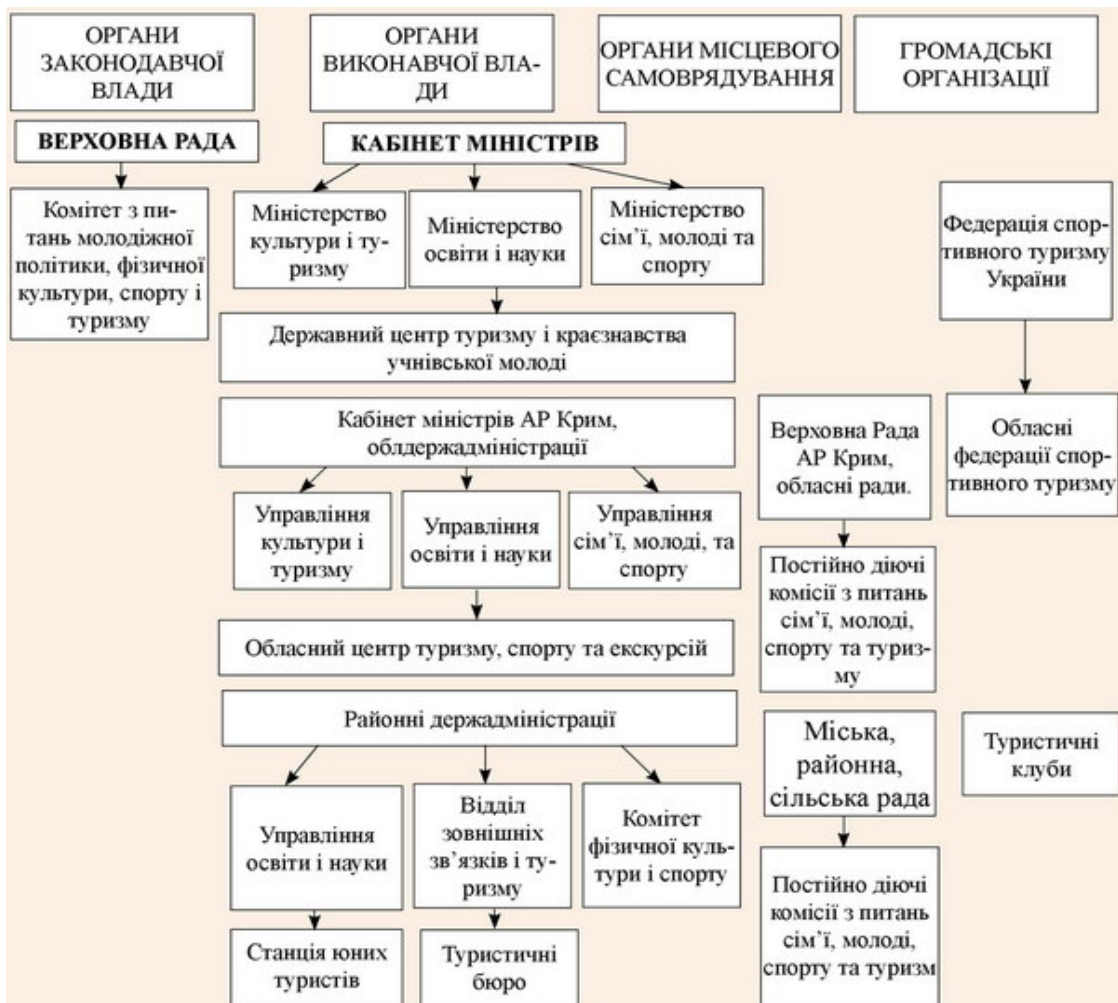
ОРГАНИ ЗАКОНОДАВЧОЇ ВЛАДИ

ОРГАНИ ВИКОНАВЧОЇ ВЛАДИ

ОРГАНИ МІСЦЕВОГО САМОВРЯДУВАННЯ

ГРОМАДСЬКІ ОРГАНІЗАЦІЇ

ВЕРХОВНА РАДА

КАБІНЕТ МІНІСТРІВ

Комітет з питань молодіжної політики, фізичної культури, спорту і туризму

Міністерство культури і туризму

Міністерство освіти і науки

Міністерство сім'ї, молоді та спорту

Федерація спортивного туризму України

Державний центр туризму і краєзнавства учнівської молоді

Кабінет міністрів АР Крим, облдержадміністрації

Верховна Рада АР Крим, обласні ради.

Обласні федерації спортивного туризму

Управління культури і туризму

Управління освіти і науки

Управління сім'ї, молоді, та спорту

Постійно діючі комісії з питань сім'ї, молоді, спорту та туризму

Обласний центр туризму, спорту та екскурсій

Районні держадміністрації

Міська, районна, сільська рада

Туристичні клуби

Управління освіти і науки

Відділ зовнішніх зв'язків і туризму

Комітет фізичної культури і спорту

Постійно діючі комісії з питань сім'ї, молоді, спорту та туризм

Станція юних туристів

Туристичні бюро